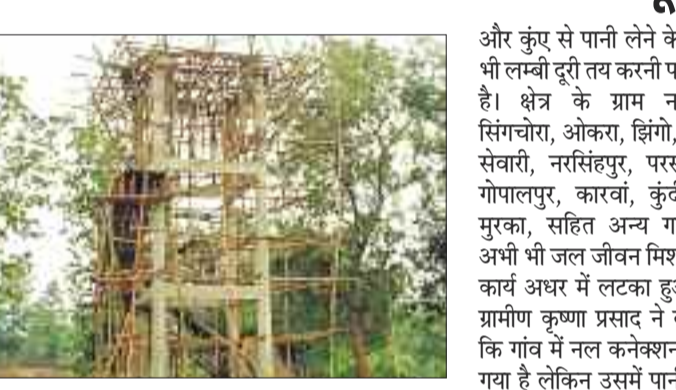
और कुंए से पानी लेने के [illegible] भी लम्बी दूरी तय करनी प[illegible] है। क्षेत्र के ग्राम न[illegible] सिंगचोरा, ओकरा, झिंगो, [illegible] सेवारी, नरसिंहपुर, परस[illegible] गोपालपुर, कारवां, कुंठ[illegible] मुरका, सहित अन्य ग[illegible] अभी भी जल जीवन मिश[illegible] कार्य अधर में लटका हु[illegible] ग्रामीण कृष्णा प्रसाद ने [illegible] कि गांव में नल कनेक्शन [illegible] गया है लेकिन उसमें पान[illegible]